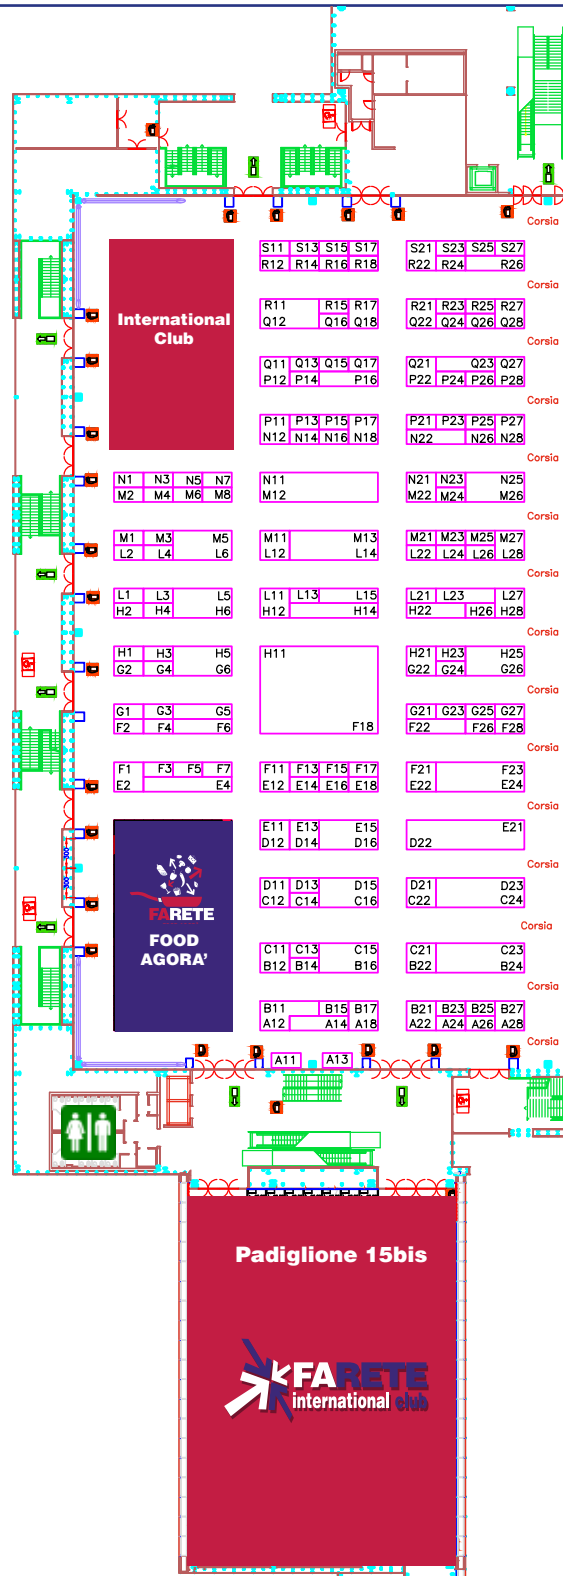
Corsia

S11 S13 S15 S17
R12 R14 R16 R18

S21 S23 S25 S27
R22 R24 R26

Corsia

International Club

R11 R15 R17
Q12 Q16 Q18

R21 R23 R25 R27
Q22 Q24 Q26 Q28

Corsia

Q11 Q13 Q15 Q17
P12 P14 P16

Q21 Q23 Q27
P22 P24 P26 P28

Corsia

P11 P13 P15 P17
N12 N14 N16 N18

P21 P23 P25 P27
N22 N26 N28

Corsia

N1 N3 N5 N7
M2 M4 M6 M8

N11
M12

N21 N23 N25
M22 M24 M26

Corsia

M1 M3 M5
L2 L4 L6

M11 M13
L12 L14

M21 M23 M25 M27
L22 L24 L26 L28

Corsia

L1 L3 L5
H2 H4 H6

L11 L13 L15
H12 H14

L21 L23 L27
H22 H26 H28

Corsia

H1 H3 H5
G2 G4 G6

H11
F18

H21 H23 H25
G22 G24 G26

Corsia

G1 G3 G5
F2 F4 F6

G21 G23 G25 G27
F22 F26 F28

Corsia

F1 F3 F5 F7
E2 E4

F11 F13 F15 F17
E12 E14 E16 E18

F21 F23
E22 E24

Corsia

E11 E13 E15
D12 D14 D16

E21
D22

Corsia

FARETE
FOOD AGORA'

D11 D13 D15
C12 C14 C16

D21 D23
C22 C24

Corsia

C11 C13 C15
B12 B14 B16

C21 C23
B22 B24

Corsia

B11 B15 B17
A12 A14 A18

B21 B23 B25 B27
A22 A24 A26 A28

Corsia

A11 A13

Padiglione 15bis

FARETE
international club